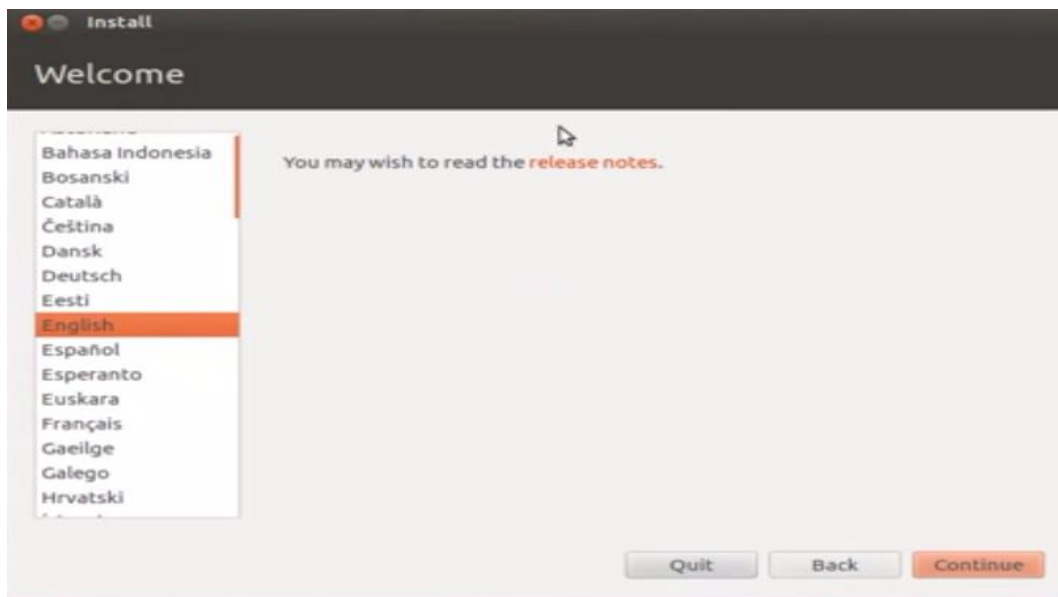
Install

Welcome

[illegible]
Bahasa Indonesia
Bosanski
Català
Čeština
Dansk
Deutsch
Eesti
English
Español
Esperanto
Euskara
Français
Gaeilge
Galego
Hrvatski
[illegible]

You may wish to read the release notes.

Quit
Back
Continue